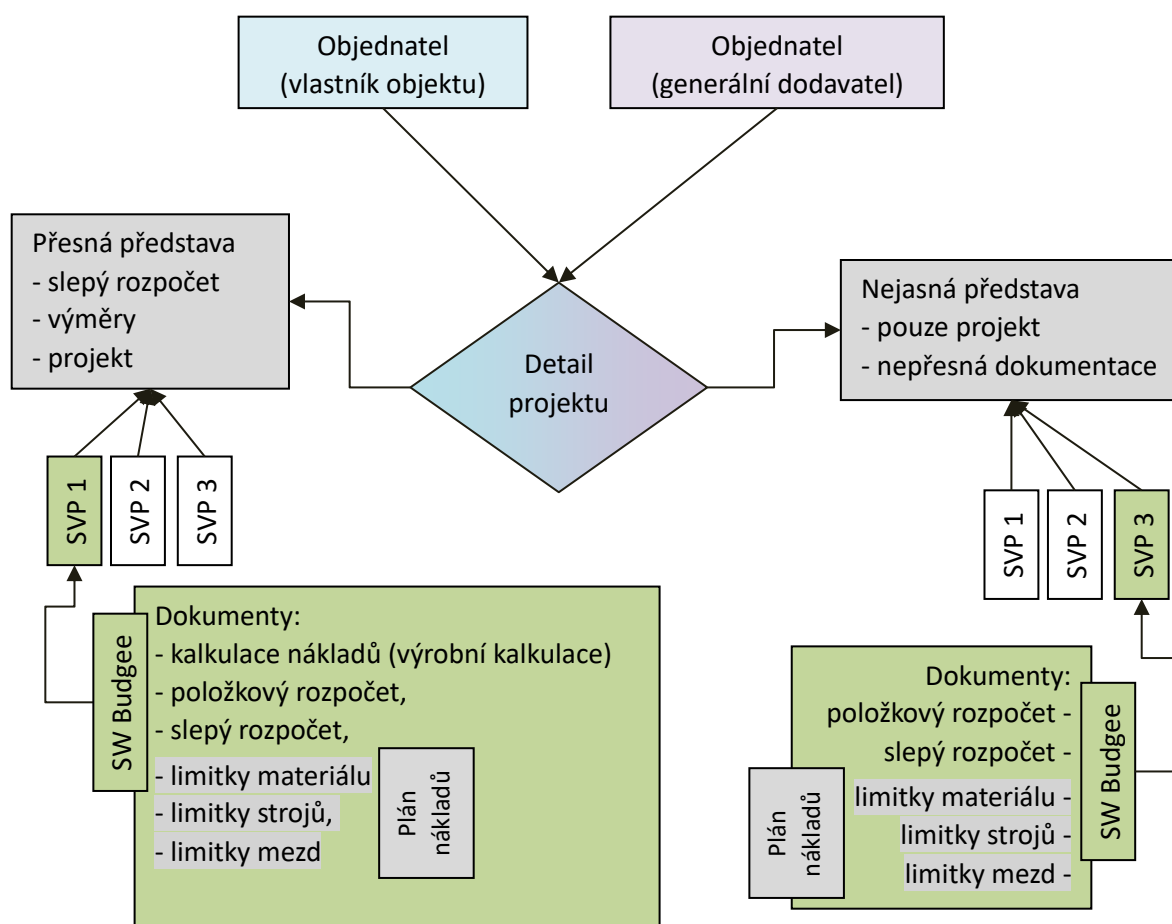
Objednatel
(vlastník objektu)

Objednatel
(generální dodavatel)

Přesná představa
- slepý rozpočet
- výměry
- projekt

Detail
projektu

Nejasná představa
- pouze projekt
- nepřesná dokumentace

SVP 1
SVP 2
SVP 3

SW Budgee

Dokumenty:
- kalkulace nákladů (výrobní kalkulace)
- položkový rozpočet,
- slepý rozpočet,
- limitky materiálu
- limitky strojů,
- limitky mezd

Plán
nákladů

SVP 1
SVP 2
SVP 3

Dokumenty:
položkový rozpočet -
slepý rozpočet -
limitky materiálu -
limitky strojů -
limitky mezd -

SW Budgee

Plán
nákladů